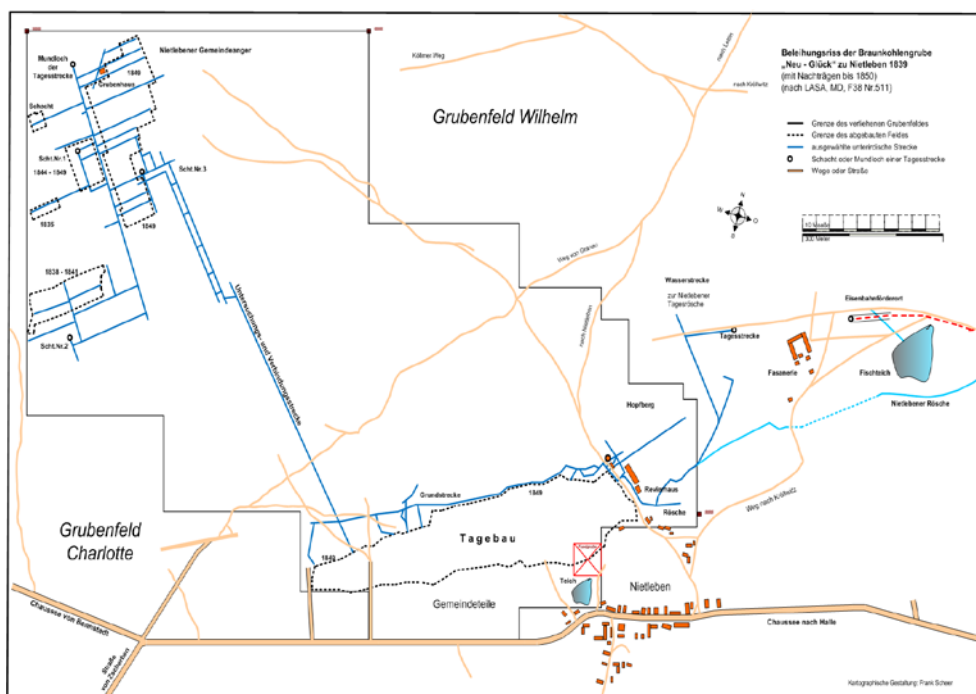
Beleihungsriss der Braunkohlengrube
„Neu - Glück" zu Nietleben 1839
(mit Nachträgen bis 1850)
(nach LASA, MD, F38 Nr.511)

Grenze des verliehenen Grubenfeldes
Grenze des abgebauten Feldes
ausgewählte unterirdische Strecke
Schacht oder Mundloch einer Tagesstrecke
Wege oder Straße

N
W
O
S

Nietlebener Gemeindeanger
Mundloch der Tagesstrecke
1849
Grubenhaus
Schacht
Schcht.Nr.1
1844 - 1849
Schcht.Nr.3
1835
1849
1838 - 1849
Schcht.Nr.2

Kölmer Weg
nach Lettin
nach Kölme

Grubenfeld Wilhelm

Weg von Granau
Untersuchungs- und Verbindungsstrecke
nach Nietleben

Wasserstrecke
zur Nietlebener Tagesrösche
Tagesstrecke
Eisenbahnförderort
Fasanerie
Fischteich
Nietlebener Rösche
Hopfberg
Revierhaus
Rösche
Weg nach Kröllwitz
Grundstrecke
1849

Grubenfeld
Charlotte

Tagebau
1849
Teich
Nietleben
Gemeindeteile
Chaussee von Beuenstedt
Straße von Zscherben
Chaussee nach Halle

Kartographische Gestaltung: Frank Scheer